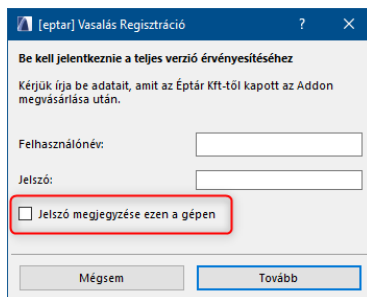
[eptar] Vasalás Regisztráció ? ✕

Be kell jelentkeznie a teljes verzió érvényesítéséhez

Kérjük írja be adatait, amit az Éptár Kft-től kapott az Addon megvásárlása után.

Felhasználónév:

Jelszó:

Jelszó megjegyzése ezen a gépen

Mégsem Tovább